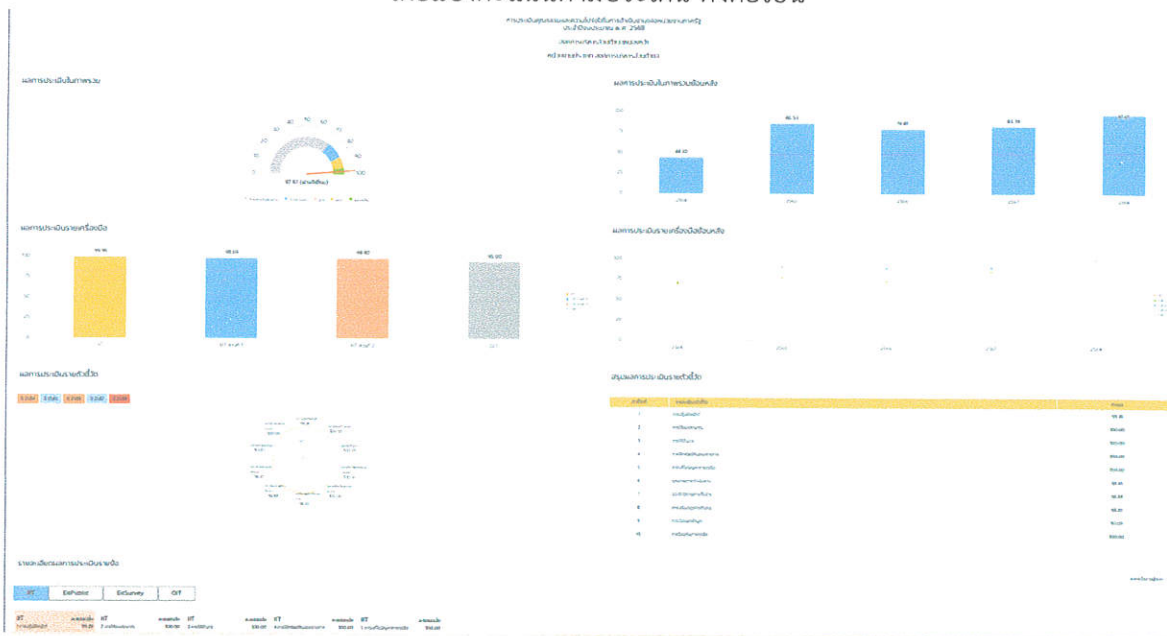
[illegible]

การประเมินคุณธรรมและความโปร่งใสในการดำเนินงานของหน่วยงานภาครัฐ ประจำปีงบประมาณ พ.ศ. 2568

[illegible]

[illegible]

ผลการประเมินในภาพรวม

0 10 20 30 40 50 60 70 80 90 100

87.97 (ผ่านดีเยี่ยม)

ผลการประเมินในภาพรวมย้อนหลัง

100 75 50 25 0

48.10 95.53 76.60 83.78 97.97

2564 2565 2566 2567 2568

ผลการประเมินรายเครื่องมือ

100 75 50 25 0

96.90 95.33 96.60 95.00

IIT EIT ชุดที่ 1 EIT ชุดที่ 2 OIT

ผลการประเมินรายเครื่องมือย้อนหลัง

100 75 50 25 0

2564 2565 2566 2567 2568

ผลการประเมินรายตัวชี้วัด

สรุปผลการประเมินรายตัวชี้วัด

| ตัวชี้วัด | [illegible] | คะแนน |
|---|---|---|
| 1 | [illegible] | 95.35 |
| 2 | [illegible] | 100.00 |
| 3 | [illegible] | 100.00 |
| 4 | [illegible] | 100.00 |
| 5 | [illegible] | 100.00 |
| 6 | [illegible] | 95.00 |
| 7 | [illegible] | 95.65 |
| 8 | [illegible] | 95.33 |
| 9 | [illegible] | 95.00 |
| 10 | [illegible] | 100.00 |

รายละเอียดผลการประเมินรายข้อ

IIT EitPublic EitSurvey OIT

IIT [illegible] 95.35 IIT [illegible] 100.00 IIT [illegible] 100.00 IIT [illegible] 100.00 IIT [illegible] 100.00